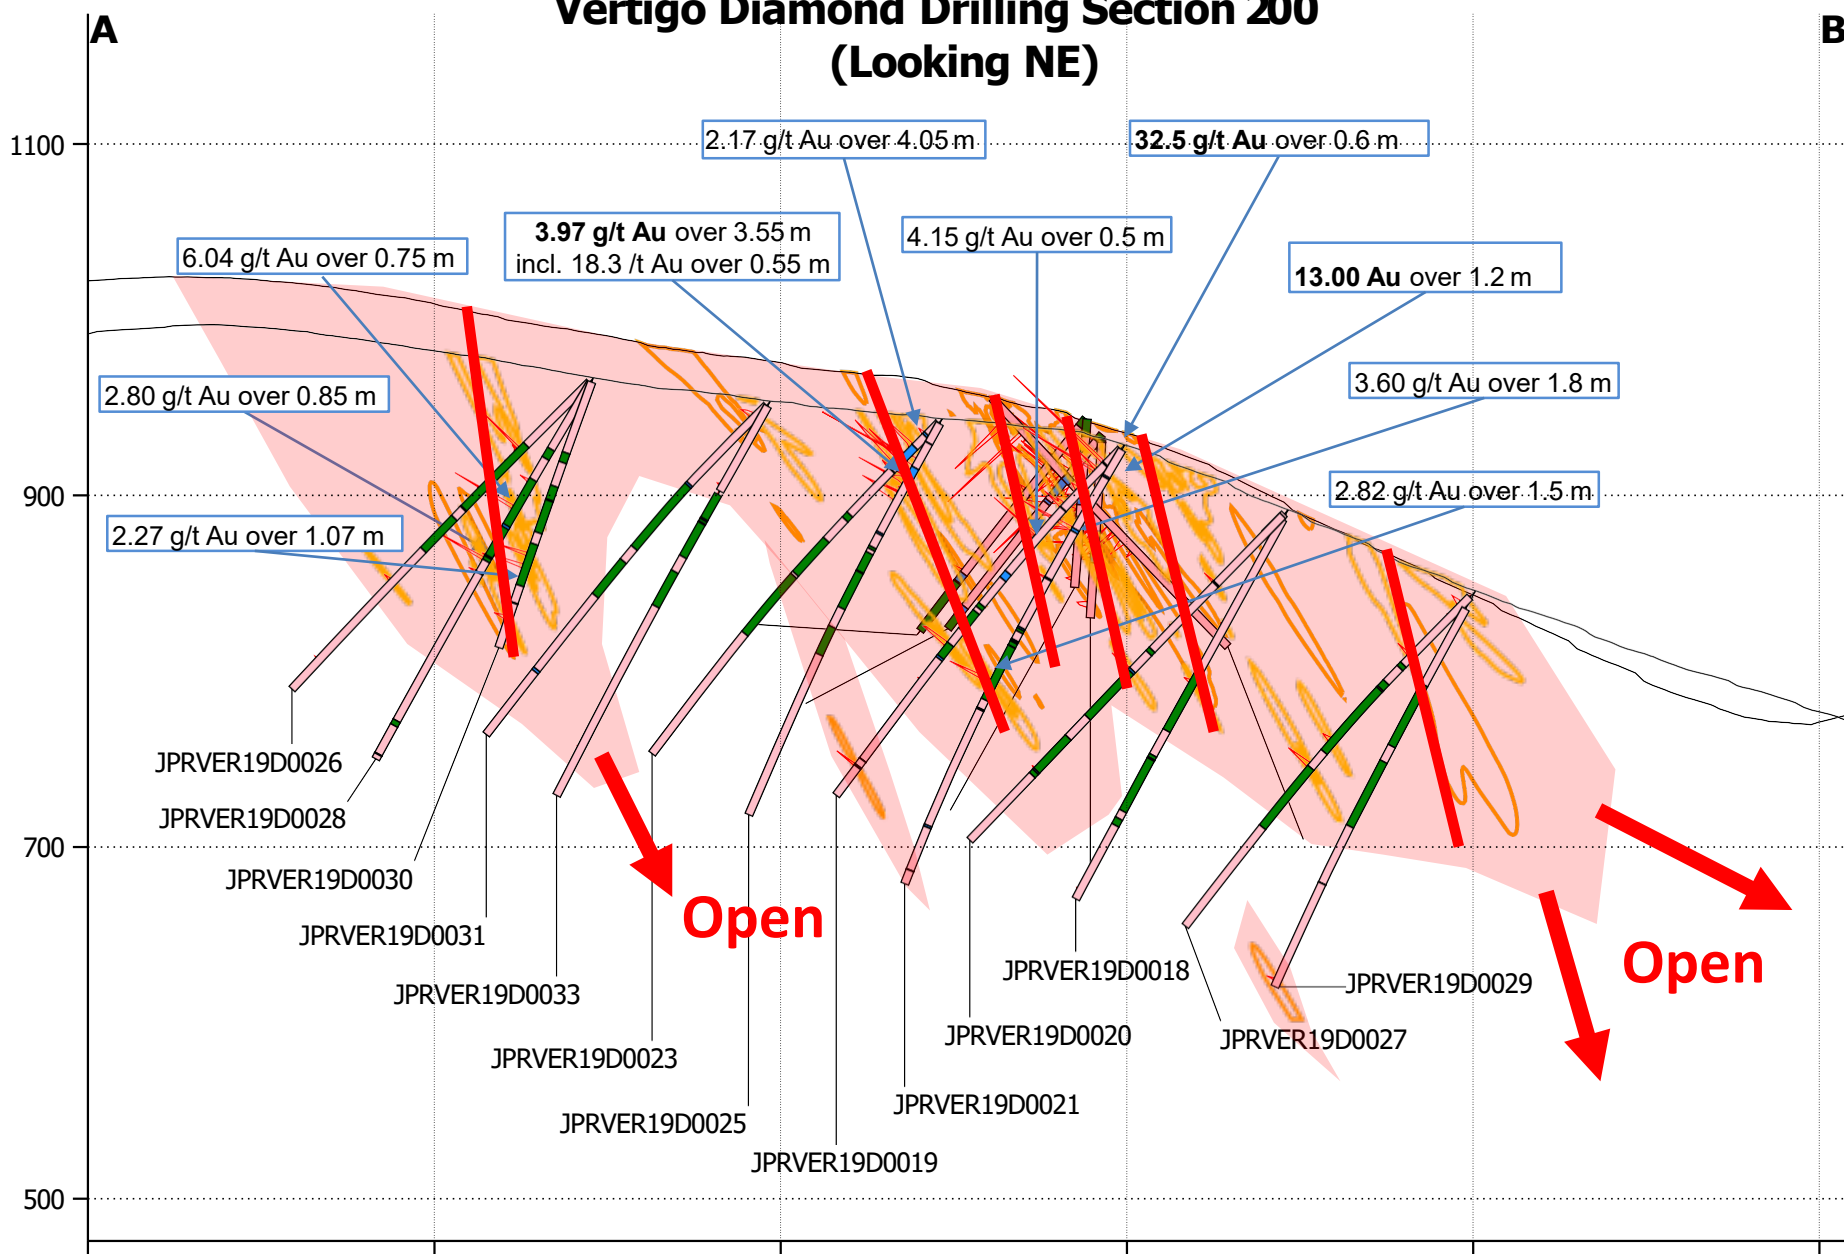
Vertigo Diamond Drilling Section 200
(Looking NE)

A

B

1100

900

700

500

2.17 g/t Au over 4.05 m

32.5 g/t Au over 0.6 m

3.97 g/t Au over 3.55 m
incl. 18.3 /t Au over 0.55 m

4.15 g/t Au over 0.5 m

6.04 g/t Au over 0.75 m

13.00 Au over 1.2 m

3.60 g/t Au over 1.8 m

2.80 g/t Au over 0.85 m

2.82 g/t Au over 1.5 m

2.27 g/t Au over 1.07 m

JPRVER19D0026

JPRVER19D0028

JPRVER19D0030

JPRVER19D0031

JPRVER19D0033

JPRVER19D0023

JPRVER19D0025

JPRVER19D0019

JPRVER19D0021

JPRVER19D0020

JPRVER19D0018

JPRVER19D0027

JPRVER19D0029

Open

Open